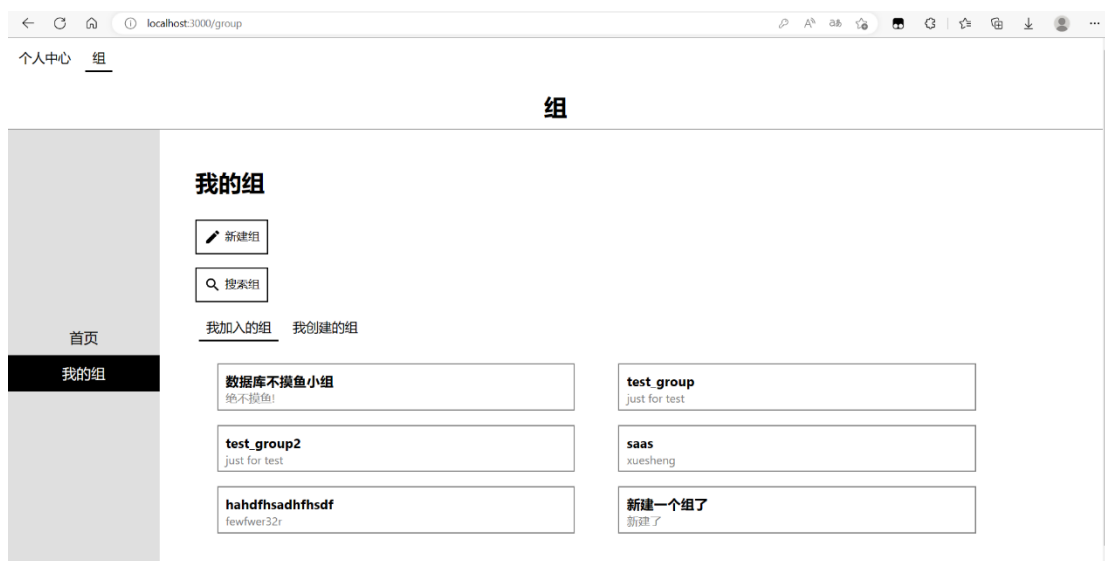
localhost:3000/group

个人中心 组

组

我的组

新建组

搜索组

首页

我的组

我加入的组 我创建的组

数据库不摸鱼小组
绝不摸鱼!

test_group
just for test

test_group2
just for test

saas
xuesheng

hahdfhsadhfhsdf
fewfwer32r

新建一个组了
新建了